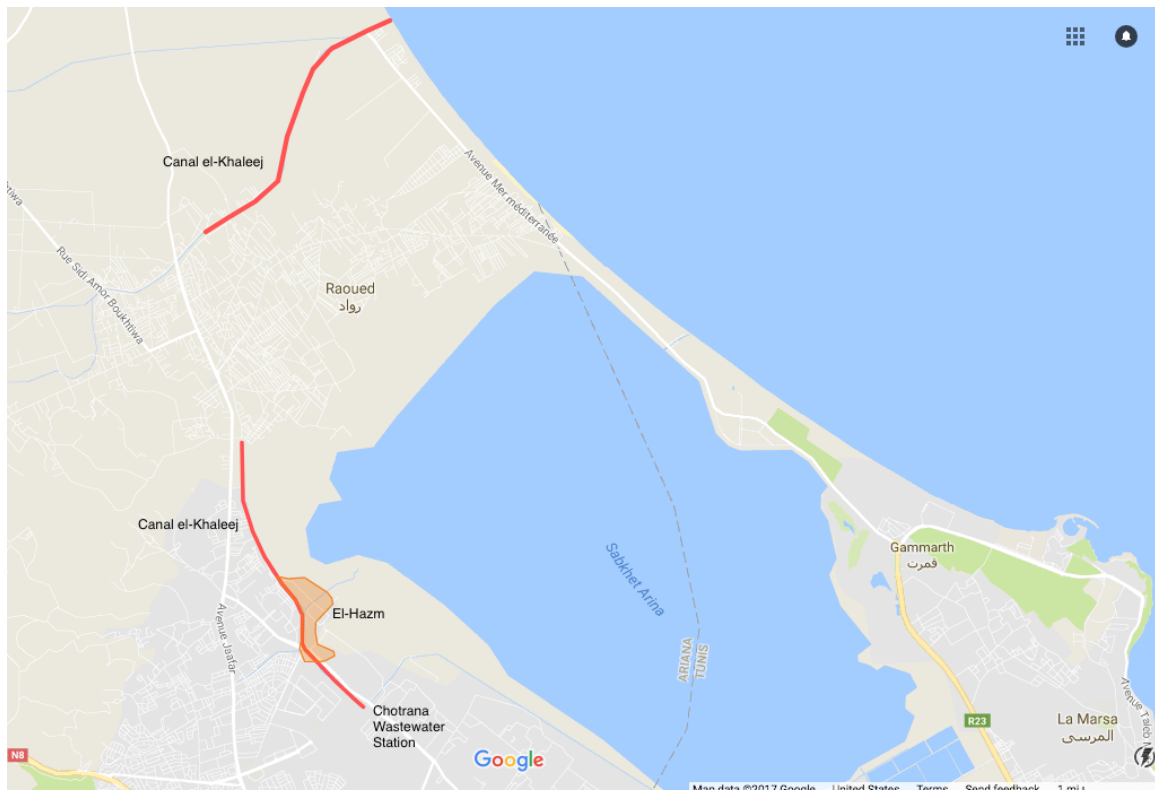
Canal el-Khaleej

Avenue Mer méditerranée

Rue Sidi Amor Boukhtiwa

Raoued
رواد

Canal el-Khaleej

El-Hazm

Sabkhet Ariana

ARIANA
TUNIS

Gammarth
قمرت

Avenue Jaafar

Chotrana Wastewater Station

N8

Google

R23

La Marsa
المرسى

Avenue Taïeb

Map data ©2017 Google United States Terms Send feedback 1 mi